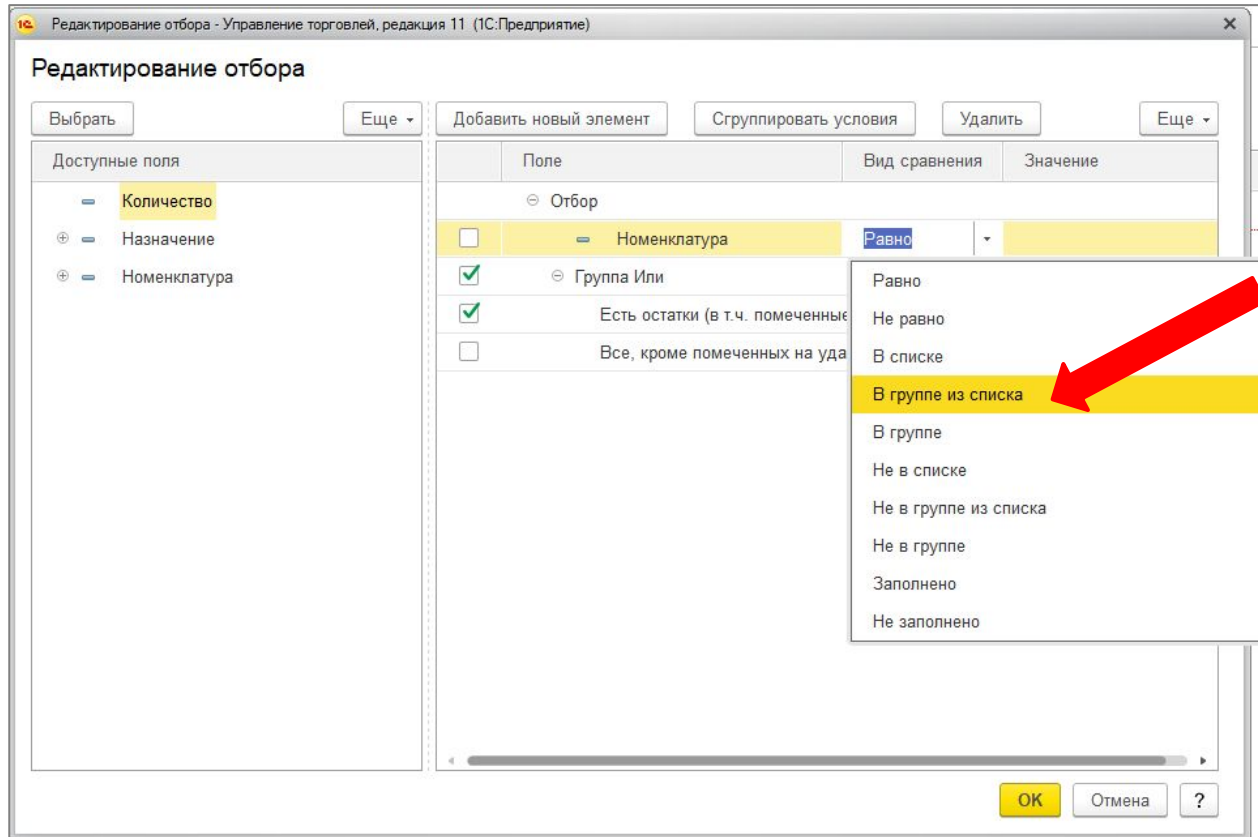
Редактирование отбора - Управление торговлей, редакция 11 (1С:Предприятие)

Редактирование отбора

Выбрать
Еще
Добавить новый элемент
Сгруппировать условия
Удалить
Еще

Доступные поля
Количество
Назначение
Номенклатура

| | Поле | Вид сравнения | Значение |
|---|---|---|---|
| | Отбор | | |
| | Номенклатура | Равно | |
| | Группа Или | | |
| | Есть остатки (в т.ч. помеченные | | |
| | Все, кроме помеченных на уда | | |

Равно
Не равно
В списке
В группе из списка
В группе
Не в списке
Не в группе из списка
Не в группе
Заполнено
Не заполнено

ОК
Отмена
?